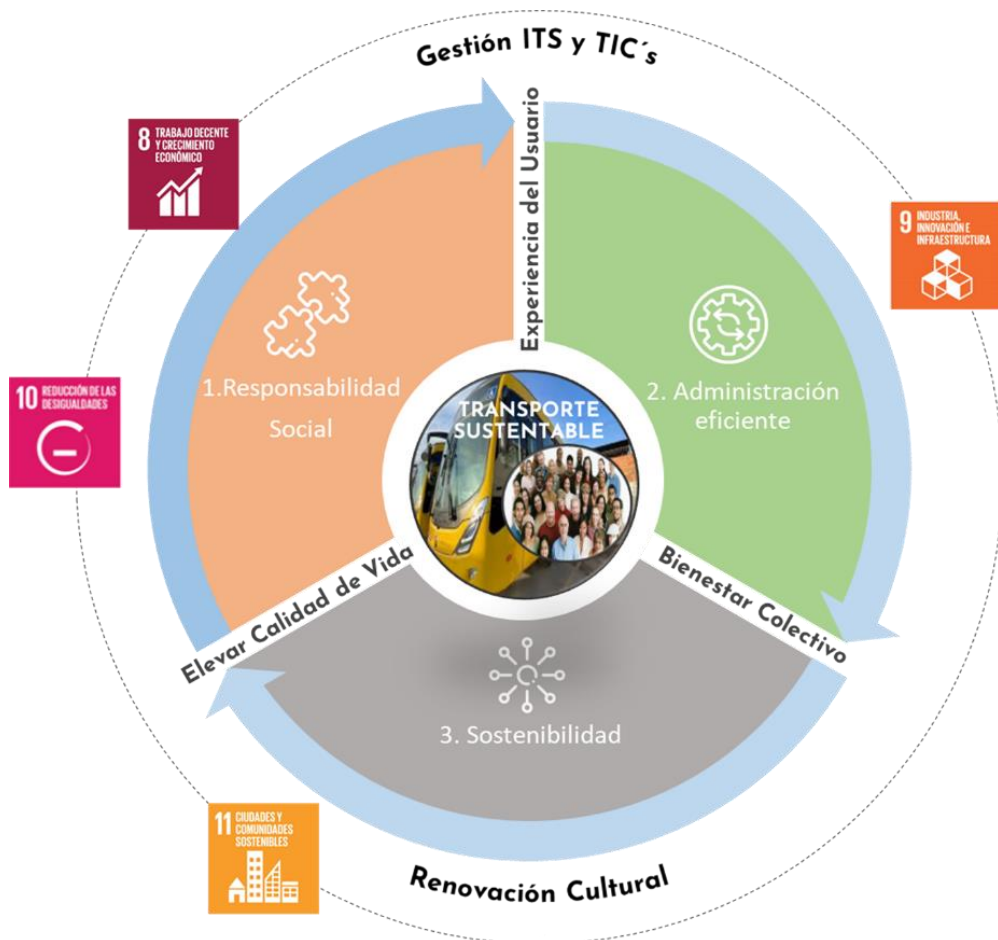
Gestión ITS y TIC´s

8 TRABAJO DECENTE Y CRECIMIENTO ECONÓMICO

Experiencia del Usuario

9 INDUSTRIA, INNOVACIÓN E INFRAESTRUCTURA

10 REDUCCIÓN DE LAS DESIGUALDADES

1.Responsabilidad Social

TRANSPORTE SUSTENTABLE

2. Administración eficiente

Bienestar Colectivo

Elevar Calidad de Vida

3. Sostenibilidad

11 CIUDADES Y COMUNIDADES SOSTENIBLES

Renovación Cultural